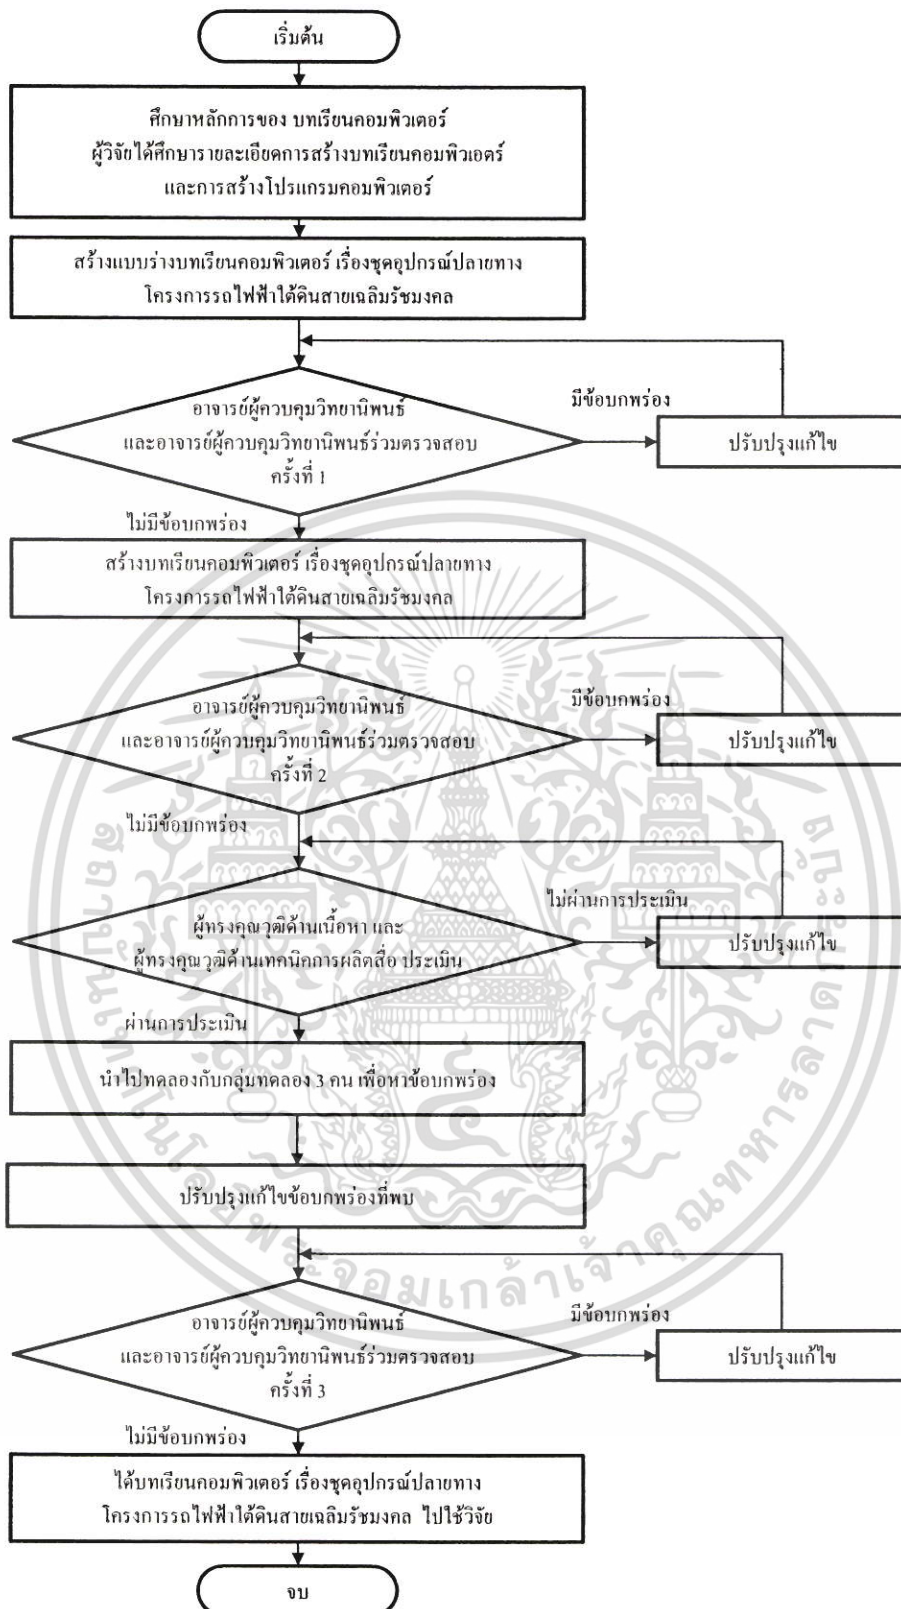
เริ่มต้น

ศึกษาหลักการของ บทเรียนคอมพิวเตอร์ ผู้วิจัยได้ศึกษารายละเอียดการสร้างบทเรียนคอมพิวเอตร์ และการสร้างโปรแกรมคอมพิวเตอร์

สร้างแบบร่างบทเรียนคอมพิวเตอร์ เรื่องชุดอุปกรณ์ปลายทาง โครงการรถไฟฟ้าใต้ดินสายเฉลิมรัชมงคล

อาจารย์ผู้ควบคุมวิทยานิพนธ์ และอาจารย์ผู้ควบคุมวิทยานิพนธ์ร่วมตรวจสอบ ครั้งที่ 1

มีข้อบกพร่อง

ปรับปรุงแก้ไข

ไม่มีข้อบกพร่อง

สร้างบทเรียนคอมพิวเตอร์ เรื่องชุดอุปกรณ์ปลายทาง โครงการรถไฟฟ้าใต้ดินสายเฉลิมรัชมงคล

อาจารย์ผู้ควบคุมวิทยานิพนธ์ และอาจารย์ผู้ควบคุมวิทยานิพนธ์ร่วมตรวจสอบ ครั้งที่ 2

มีข้อบกพร่อง

ปรับปรุงแก้ไข

ไม่มีข้อบกพร่อง

ผู้ทรงคุณวุฒิด้านเนื้อหา และ ผู้ทรงคุณวุฒิด้านเทคนิคการผลิตสื่อ ประเมิน

ไม่ผ่านการประเมิน

ปรับปรุงแก้ไข

ผ่านการประเมิน

นำไปทดลองกับกลุ่มทดลอง 3 คน เพื่อหาข้อบกพร่อง

ปรับปรุงแก้ไขข้อบกพร่องที่พบ

อาจารย์ผู้ควบคุมวิทยานิพนธ์ และอาจารย์ผู้ควบคุมวิทยานิพนธ์ร่วมตรวจสอบ ครั้งที่ 3

มีข้อบกพร่อง

ปรับปรุงแก้ไข

ไม่มีข้อบกพร่อง

ได้บทเรียนคอมพิวเตอร์ เรื่องชุดอุปกรณ์ปลายทาง โครงการรถไฟฟ้าใต้ดินสายเฉลิมรัชมงคล ไปใช้วิจัย

จบ

พระจอมเกล้าเจ้าคุณทหาร